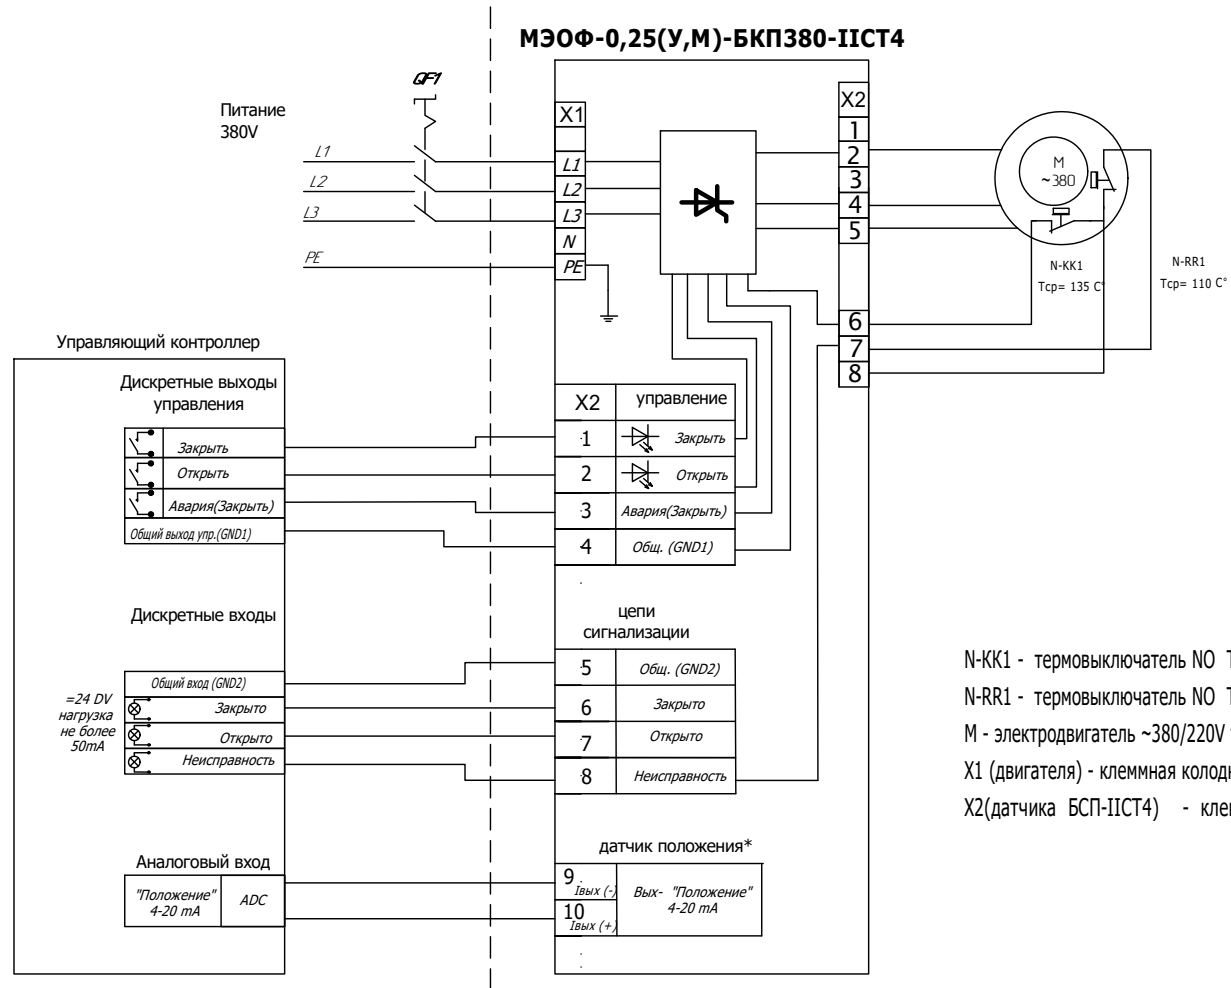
МЭОФ-0,25(У,М)-БКП380-IICT4

QF1

Питание 380V

L1
L2
L3
PE

X1
L1
L2
L3
N
PE

X2
1
2
3
4
5
6
7
8

M ~380

N-KK1 Tср= 135 С°

N-RR1 Tср= 110 С°

Управляющий контроллер

Дискретные выходы управления

Закрыть
Открыть
Авария(Закрыть)
Общий выход упр.(GND1)

X2 | управление
1 | Закрыть
2 | Открыть
3 | Авария(Закрыть)
4 | Общ. (GND1)

Дискретные входы

цепи сигнализации

Общий вход (GND2)
=24 DV нагрузка не более 50mA
Закрыто
Открыто
Неисправность

5 | Общ. (GND2)
6 | Закрыто
7 | Открыто
8 | Неисправность

Аналоговый вход

"Положение" 4-20 mA | ADC

датчик положения*

9 Iвых (-)
10 Iвых (+)
Вых- "Положение" 4-20 mA

N-KK1 - термовыключатель NO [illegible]
N-RR1 - термовыключатель NO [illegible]
M - электродвигатель ~380/220V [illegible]
X1 (двигателя) - клеммная колод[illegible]
X2(датчика БСП-IICT4) - клем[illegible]